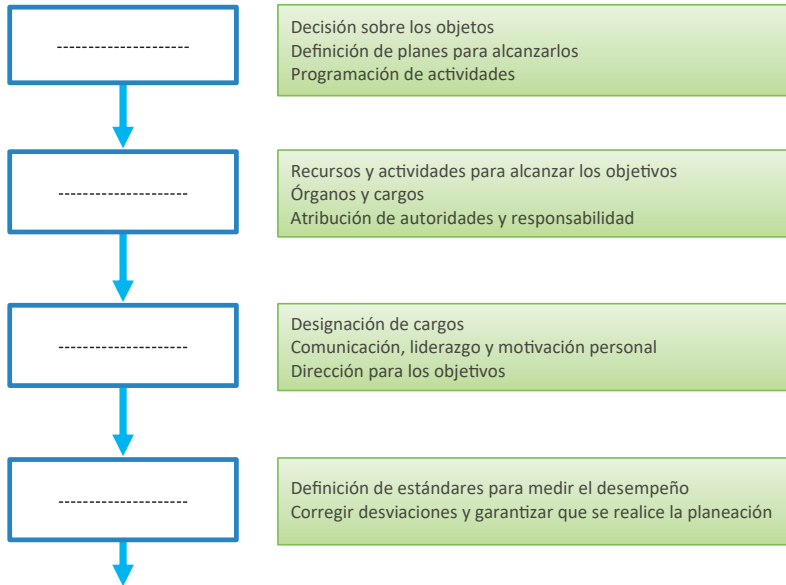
---------------------

Decisión sobre los objetos
Definición de planes para alcanzarlos
Programación de actividades

---------------------

Recursos y actividades para alcanzar los objetivos
Órganos y cargos
Atribución de autoridades y responsabilidad

---------------------

Designación de cargos
Comunicación, liderazgo y motivación personal
Dirección para los objetivos

---------------------

Definición de estándares para medir el desempeño
Corregir desviaciones y garantizar que se realice la planeación